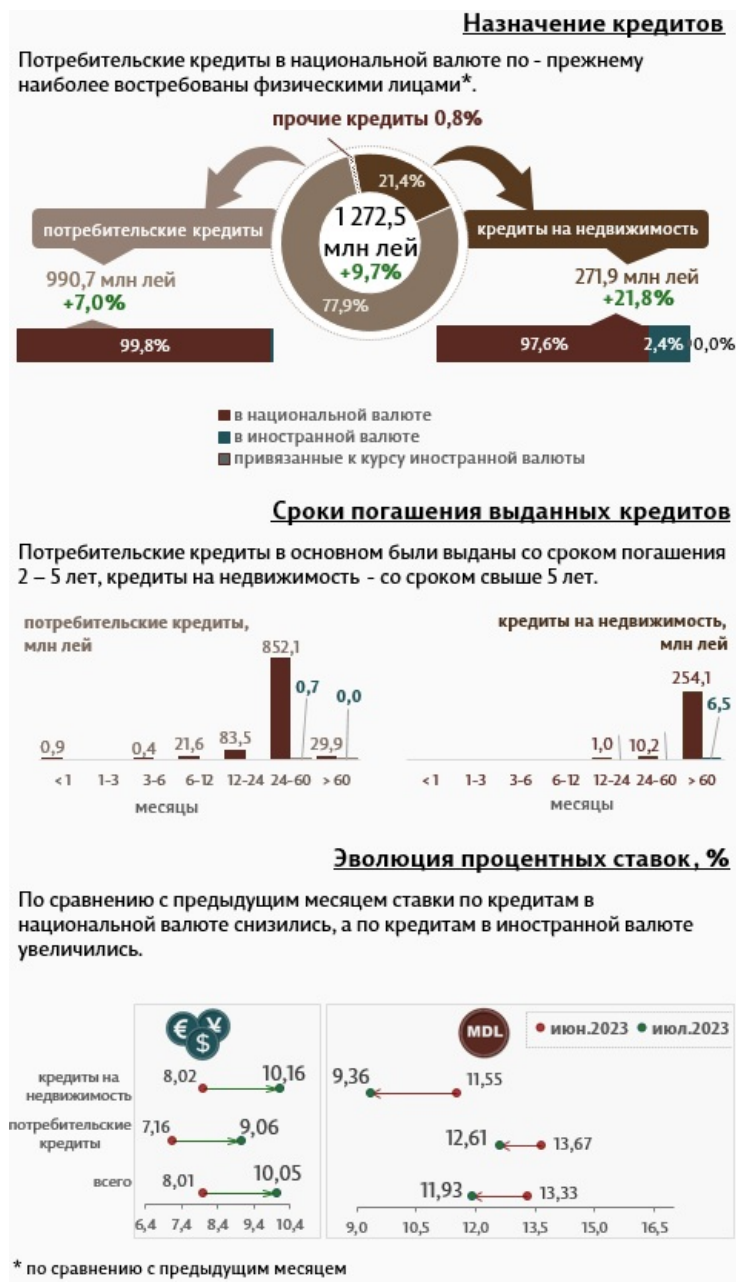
Назначение кредитов

Потребительские кредиты в национальной валюте по - прежнему наиболее востребованы физическими лицами*.

прочие кредиты 0,8%

21,4%

1 272,5 млн лей +9,7%

77,9%

потребительские кредиты

990,7 млн лей +7,0%

99,8%

кредиты на недвижимость

271,9 млн лей +21,8%

97,6% 2,4% 0,0%

в национальной валюте
в иностранной валюте
привязанные к курсу иностранной валюты

Сроки погашения выданных кредитов

Потребительские кредиты в основном были выданы со сроком погашения 2 – 5 лет, кредиты на недвижимость - со сроком свыше 5 лет.

потребительские кредиты, млн лей

0,9 0,4 21,6 83,5 852,1 0,7 29,9 0,0

<1 1-3 3-6 6-12 12-24 24-60 > 60
месяцы

кредиты на недвижимость, млн лей

1,0 10,2 254,1 6,5

<1 1-3 3-6 6-12 12-24 24-60 > 60
месяцы

Эволюция процентных ставок, %

По сравнению с предыдущим месяцем ставки по кредитам в национальной валюте снизились, а по кредитам в иностранной валюте увеличились.

€ ¥ $

MDL

июн.2023 июл.2023

кредиты на недвижимость 8,02 10,16
потребительские кредиты 7,16 9,06
всего 8,01 10,05

6,4 7,4 8,4 9,4 10,4

9,36 11,55
12,61 13,67
11,93 13,33

9,0 10,5 12,0 13,5 15,0 16,5

* по сравнению с предыдущим месяцем